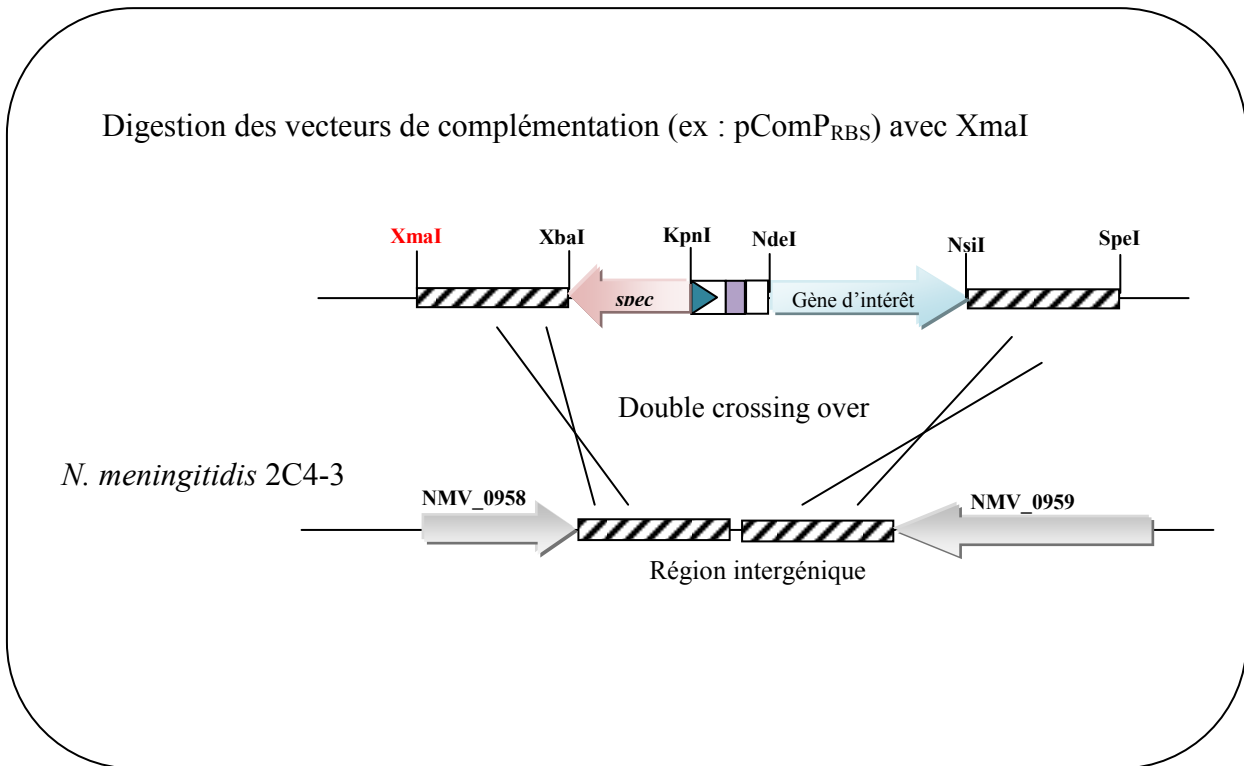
Digestion des vecteurs de complémentation (ex : pComP$_{RBS}$) avec XmaI

XmaI

XbaI

KpnI

NdeI

NsiI

SpeI

spec

Gène d'intérêt

Double crossing over

N. meningitidis 2C4-3

NMV_0958

NMV_0959

Région intergénique